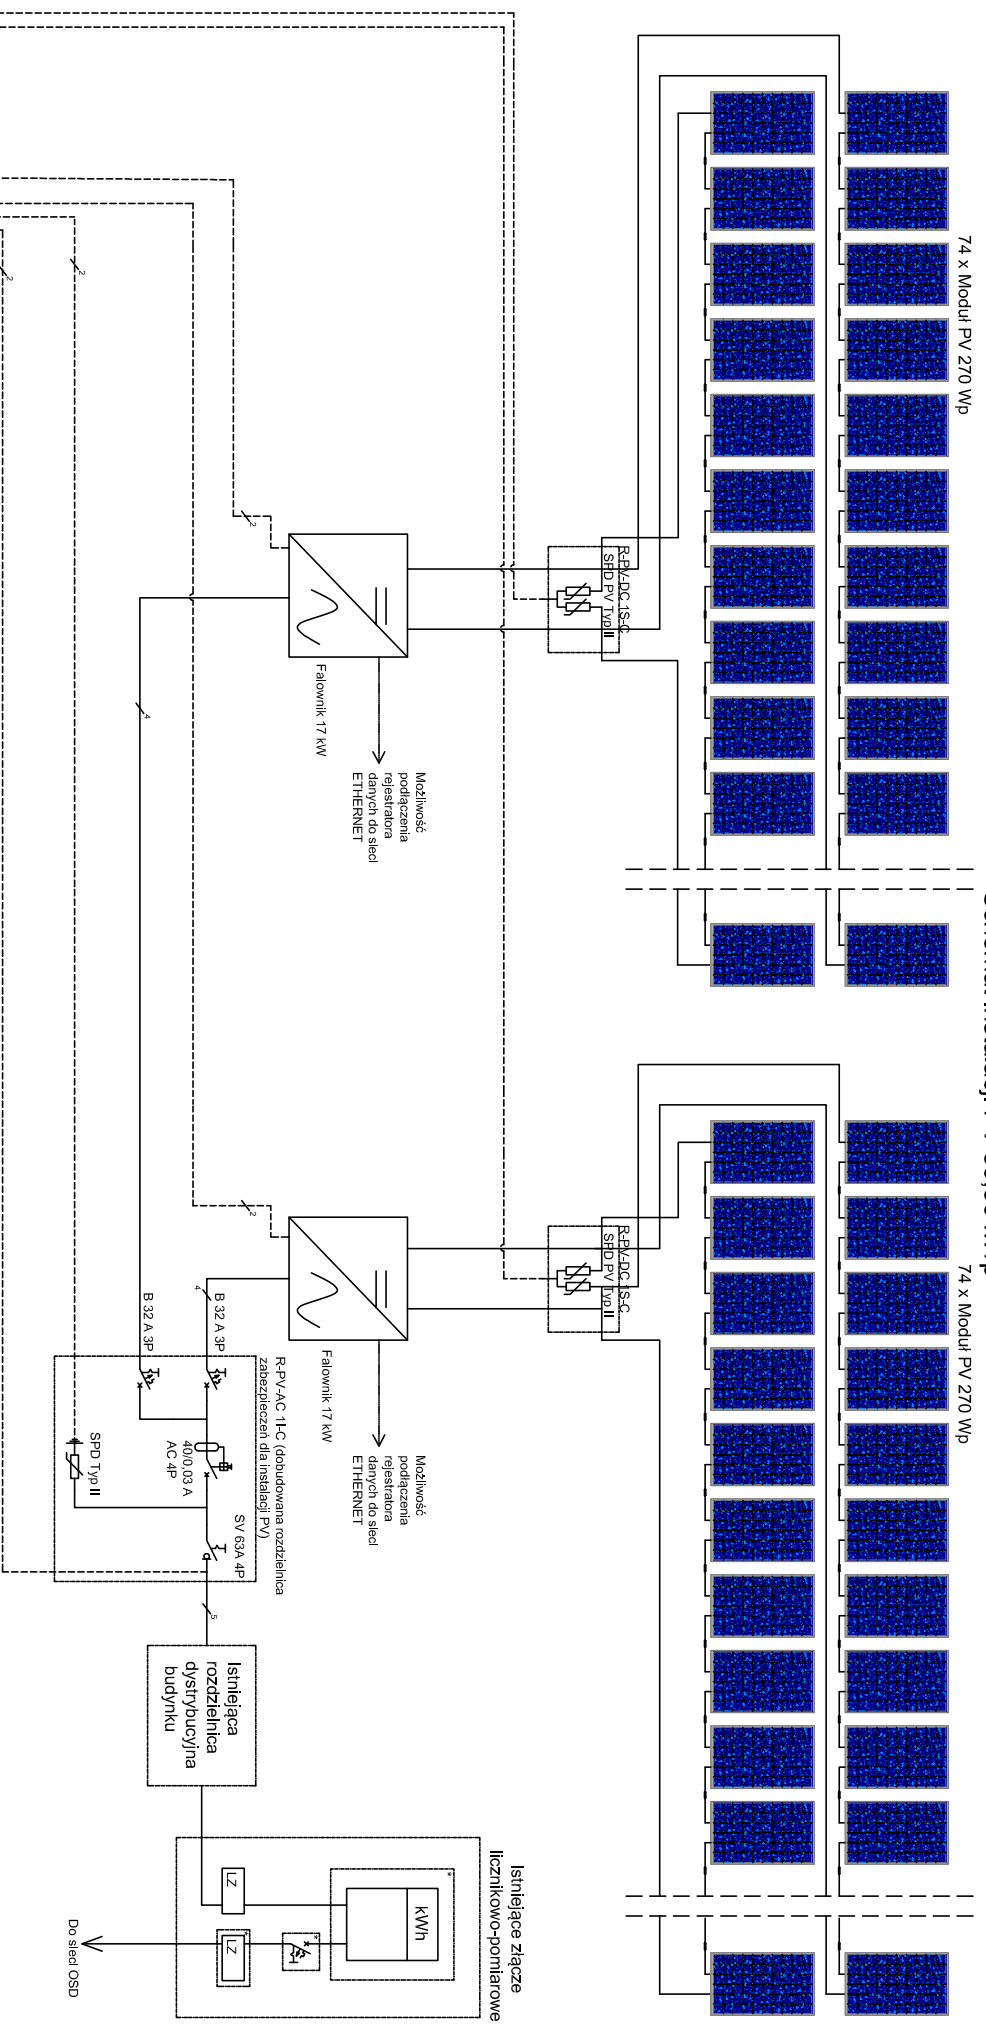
74 x Moduł PV 270 Wp

74 x Moduł PV 270 Wp

R-PV-DC 1S-C
SPD PV Typ II

R-PV-DC 1S-C
SPD PV Typ II

Falownik 17 kW

Możliwość podłączenia rejestratora danych do sieci ETHERNET

Falownik 17 kW

Możliwość podłączenia rejestratora danych do sieci ETHERNET

2

2

2

2

4

4

B 32 A 3P

B 32 A 3P

R-PV-AC 1I-C (dobudowana rozdzielnica zabezpieczeń dla instalacji PV)

40/0,03 A
AC 4P

SV 63A 4P

SPD Typ II

5

Istniejąca rozdzielnica dystrybucyjna budynku

Istniejące złącze licznikowo-pomiarowe

kWh

LZ

LZ

Do sieci OSD